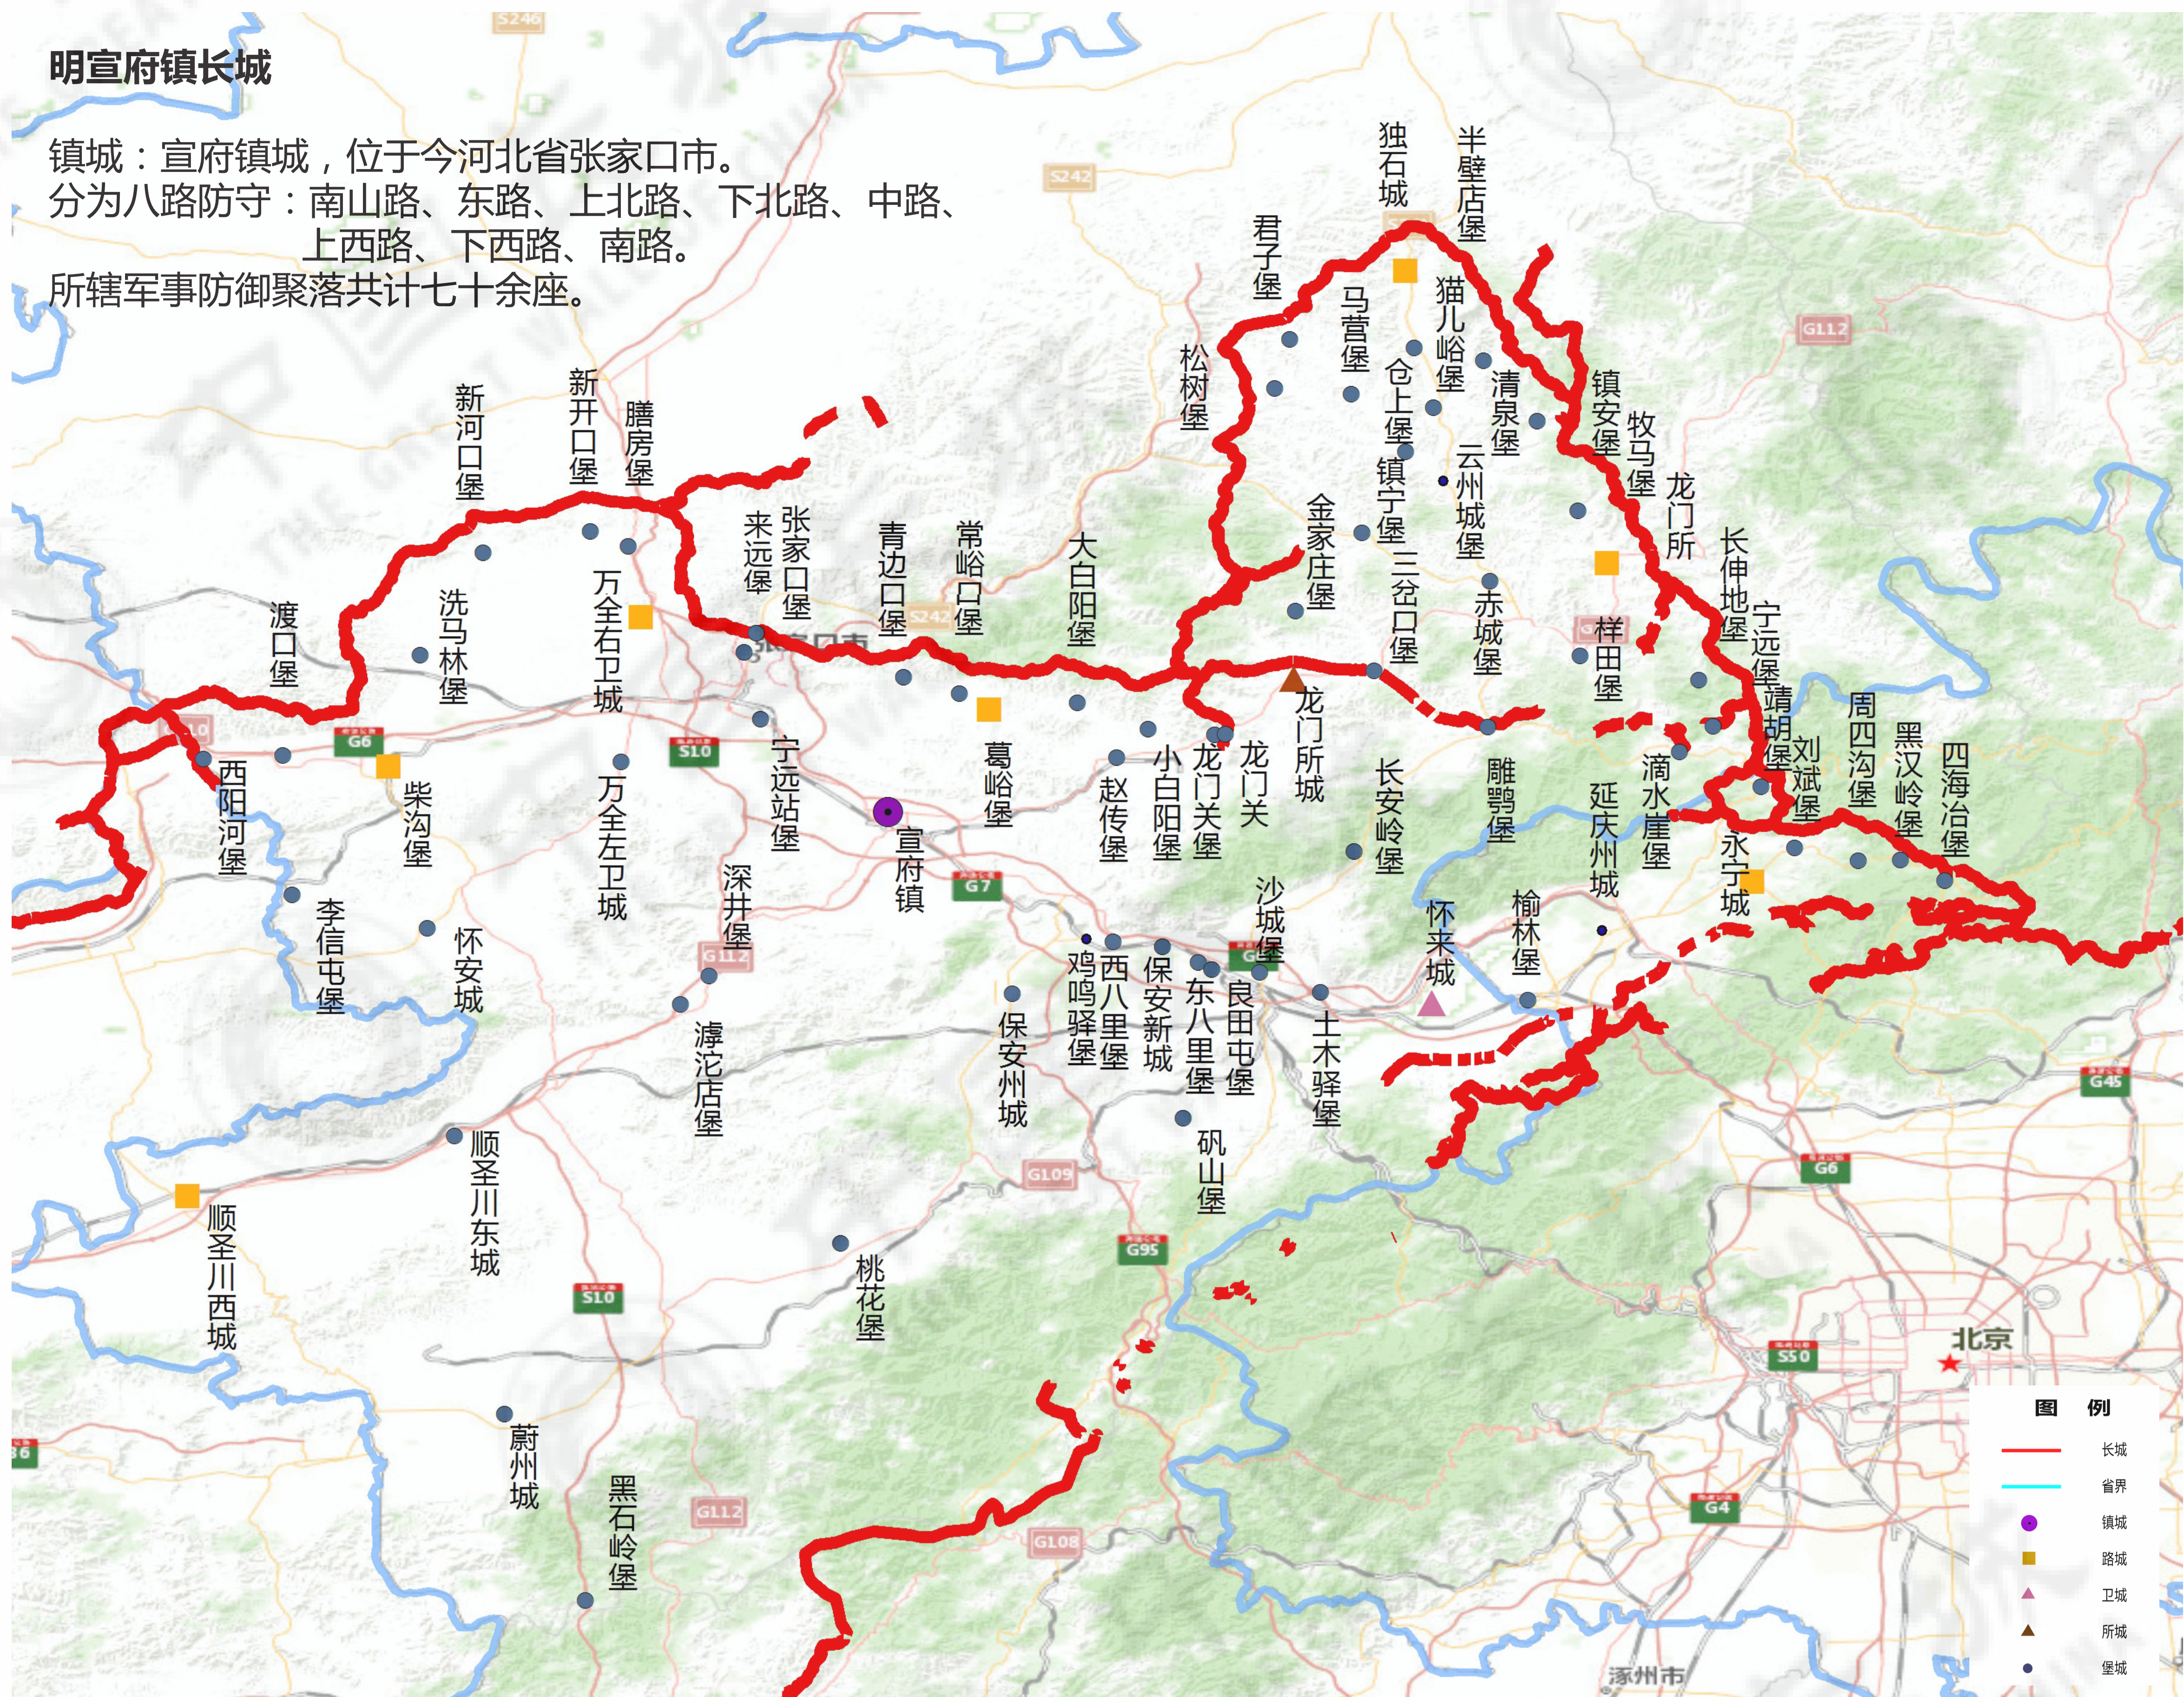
明宣府镇长城

镇城：宣府镇城，位于今河北省张家口市。
分为八路防守：南山路、东路、上北路、下北路、中路、上西路、下西路、南路。
所辖军事防御聚落共计七十余座。

独石城
半壁店堡
君子堡
马营堡
猫儿峪堡
松树堡
仓上堡
清泉堡
镇安堡
牧马堡
镇宁堡
云州城堡
龙门所
金家庄堡
三岔口堡
赤城堡
长伸地堡
宁远堡
样田堡
靖胡堡
新河口堡
新开口堡
膳房堡
张家口堡
来远堡
青边口堡
常峪口堡
大白阳堡
洗马林堡
万全右卫城
渡口堡
龙门所城
长安岭堡
雕鹗堡
周四沟堡
黑汉岭堡
四海冶堡
刘斌堡
滴水崖堡
延庆州城
永宁城
西阳河堡
柴沟堡
万全左卫城
宁远站堡
宣府镇
葛峪堡
赵传堡
小白阳堡
龙门关堡
龙门关
李信屯堡
怀安城
深井堡
沙城堡
怀来城
榆林堡
鸡鸣驿堡
西八里堡
保安新城
东八里堡
良田屯堡
土木驿堡
保安州城
濞沱店堡
顺圣川东城
顺圣川西城
砚山堡
桃花堡
蔚州城
黑石岭堡
北京
张家口市
涿州市
S246
S242
G112
G6
S10
G7
G109
G95
G108
S50
G4
G45

图例
长城
省界
镇城
路城
卫城
所城
堡城